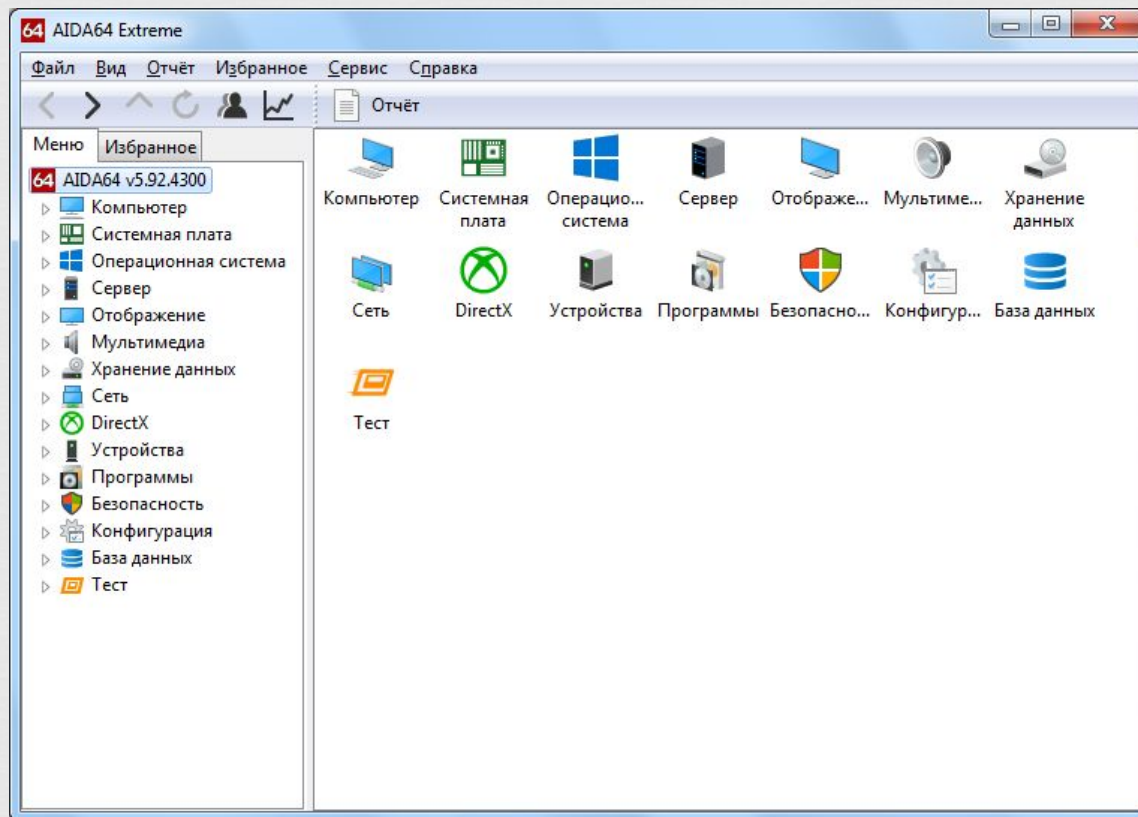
64 AIDA64 Extreme

Файл Вид Отчёт Избранное Сервис Справка

Отчёт

Меню Избранное

64 AIDA64 v5.92.4300
Компьютер
Системная плата
Операционная система
Сервер
Отображение
Мультимедиа
Хранение данных
Сеть
DirectX
Устройства
Программы
Безопасность
Конфигурация
База данных
Тест

Компьютер
Системная плата
Операцио... система
Сервер
Отображе...
Мультиме...
Хранение данных
Сеть
DirectX
Устройства
Программы
Безопасно...
Конфигур...
База данных
Тест